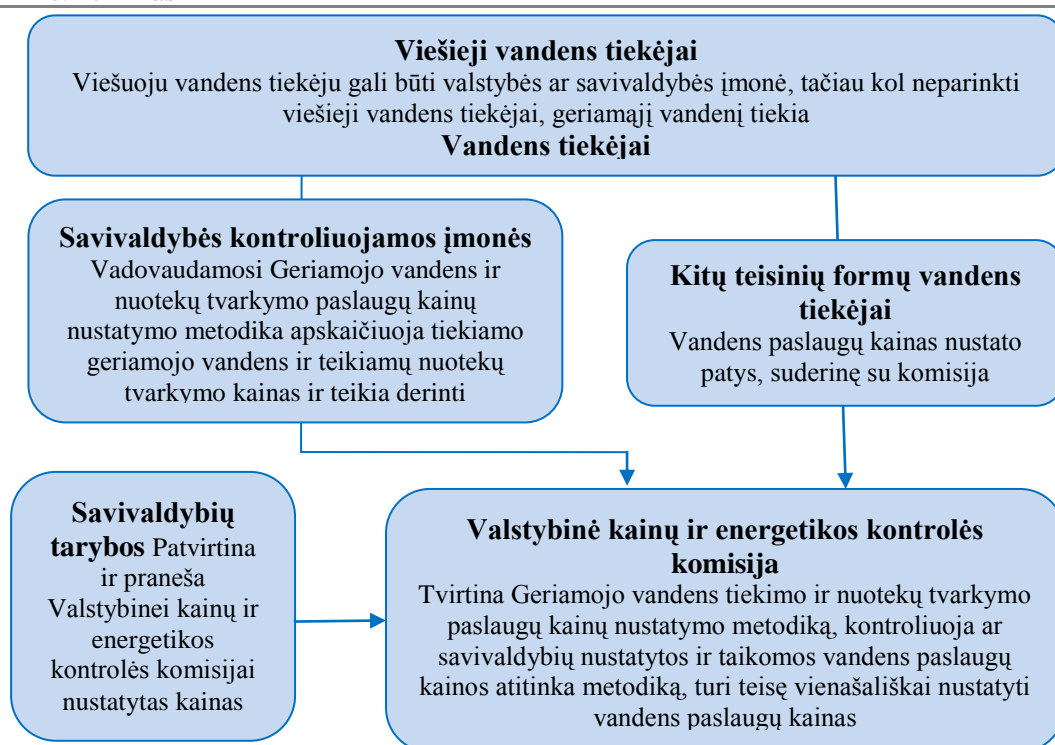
**Viešieji vandens tiekėjai**
Viešuoju vandens tiekėju gali būti valstybės ar savivaldybės įmonė, tačiau kol neparinkti viešieji vandens tiekėjai, geriamąjį vandenį tiekia
**Vandens tiekėjai**

**Savivaldybės kontroliuojamos įmonės**
Vadovaudamosi Geriamojo vandens ir nuotekų tvarkymo paslaugų kainų nustatymo metodika apskaičiuoja tiekiamo geriamojo vandens ir teikiamų nuotekų tvarkymo kainas ir teikia derinti

**Kitų teisinių formų vandens tiekėjai**
Vandens paslaugų kainas nustato patys, suderinę su komisija

**Savivaldybių tarybos** Patvirtina ir praneša Valstybinei kainų ir energetikos kontrolės komisijai nustatytas kainas

**Valstybinė kainų ir energetikos kontrolės komisija**
Tvirtina Geriamojo vandens tiekimo ir nuotekų tvarkymo paslaugų kainų nustatymo metodiką, kontroliuoja ar savivaldybių nustatytos ir taikomos vandens paslaugų kainos atitinka metodiką, turi teisę vienašališkai nustatyti vandens paslaugų kainas